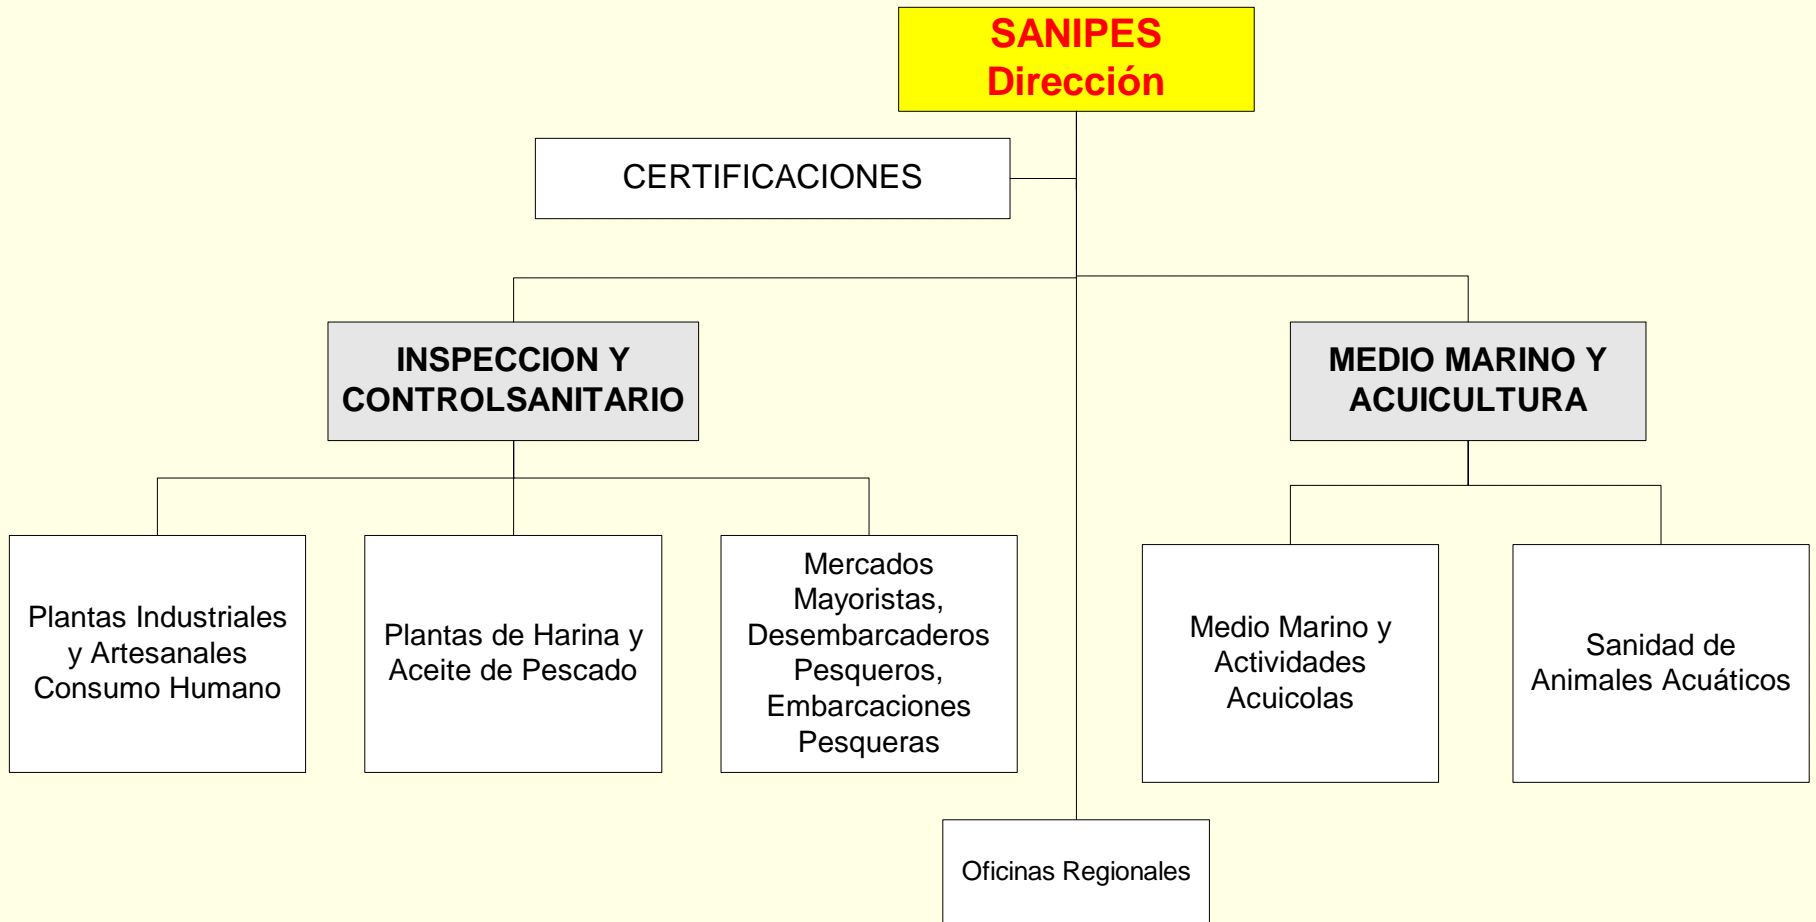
SANIPES
Dirección

CERTIFICACIONES

INSPECCION Y CONTROLSANITARIO

MEDIO MARINO Y ACUICULTURA

Plantas Industriales y Artesanales Consumo Humano

Plantas de Harina y Aceite de Pescado

Mercados Mayoristas, Desembarcaderos Pesqueros, Embarcaciones Pesqueras

Medio Marino y Actividades Acuicolas

Sanidad de Animales Acuáticos

Oficinas Regionales